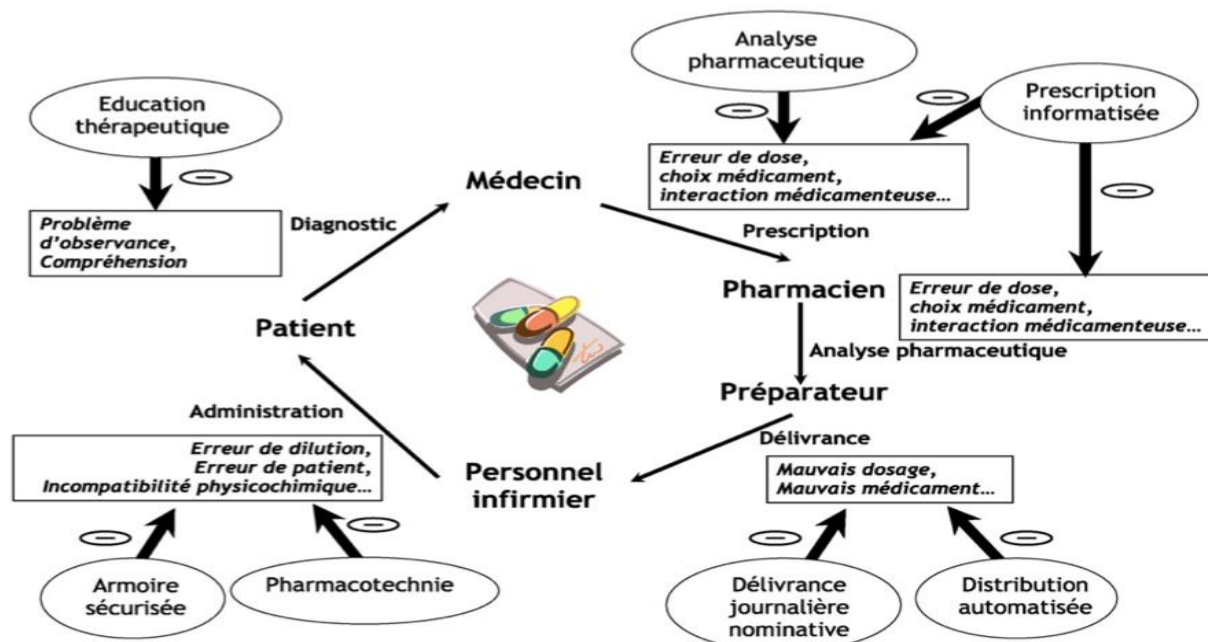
Analyse pharmaceutique

Education thérapeutique

Prescription informatisée

Erreur de dose, choix médicament, interaction médicamenteuse...

Médecin

Problème d'observance, Compréhension

Diagnostic

Prescription

Pharmacien

Erreur de dose, choix médicament, interaction médicamenteuse...

Patient

Analyse pharmaceutique

Préparateur

Administration

Délivrance

Erreur de dilution, Erreur de patient, Incompatibilité physicochimique...

Personnel infirmier

Mauvais dosage, Mauvais médicament...

Armoire sécurisée

Pharmacotechnie

Délivrance journalière nominative

Distribution automatisée